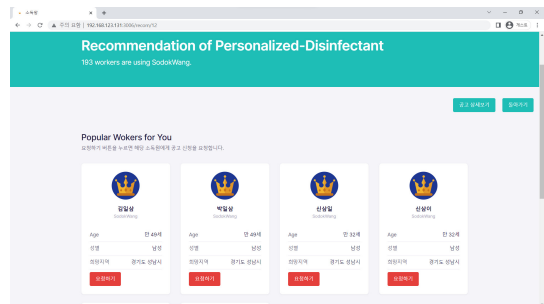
소독왕
주의 요함 | 192.168.123.131:3000/recom/12
게스트

Recommendation of Personalized-Disinfectant

193 workers are using SodokWang.

공고 상세보기
접어가기

Popular Wokers for You

요청하기 버튼을 누르면 해당 소독왕에게 공고 신청을 요청합니다.

김일삼
SodokWang
Age 만 49세
성별 남성
희망지역 경기도 성남시
요청하기

박일삼
SodokWang
Age 만 49세
성별 남성
희망지역 경기도 성남시
요청하기

신삼일
SodokWang
Age 만 32세
성별 남성
희망지역 경기도 성남시
요청하기

신삼이
SodokWang
Age 만 32세
성별 남성
희망지역 경기도 성남시
요청하기